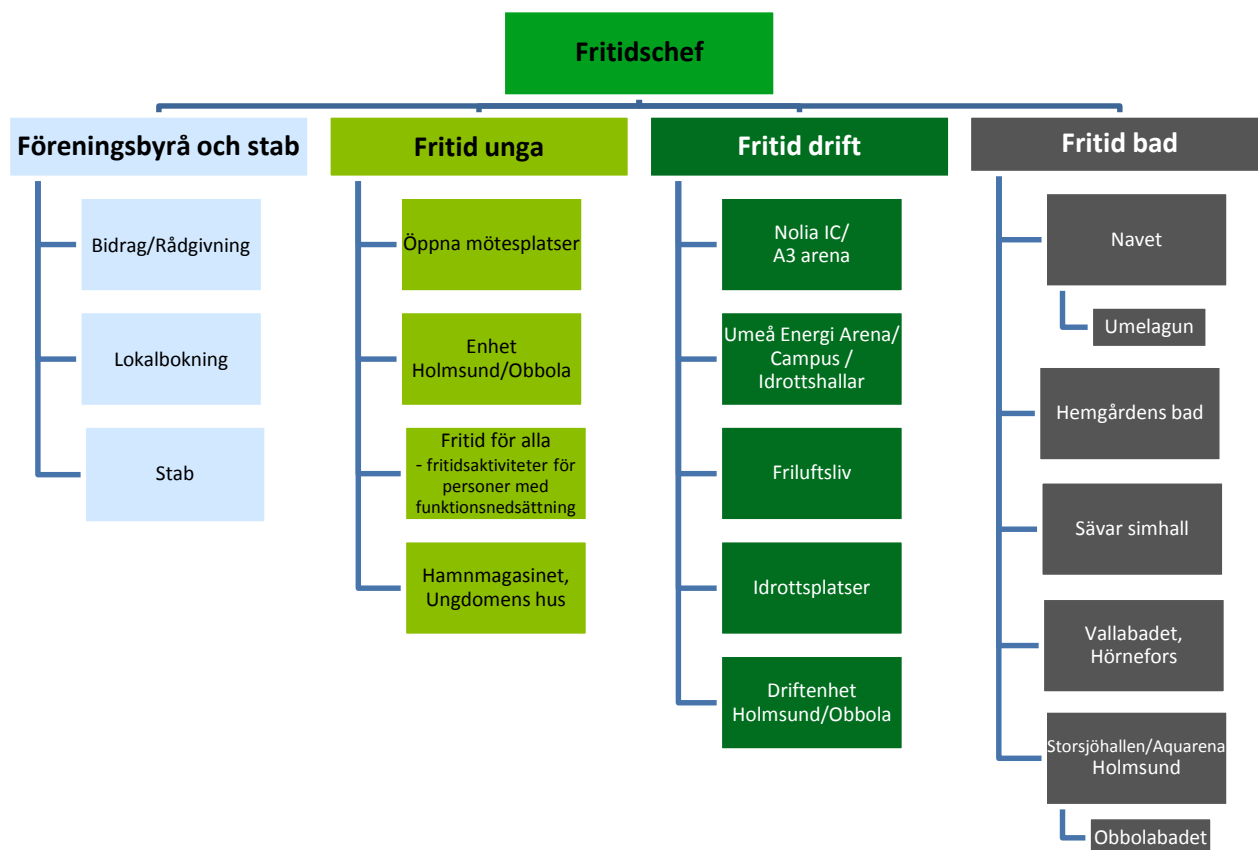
Fritidschef

Föreningsbyrå och stab

Bidrag/Rådgivning

Lokalbokning

Stab

Fritid unga

Öppna mötesplatser

Enhet Holmsund/Obbola

Fritid för alla
- fritidsaktiviteter för personer med funktionsnedsättning

Hamnmagasinet, Ungdomens hus

Fritid drift

Nolia IC/ A3 arena

Umeå Energi Arena/ Campus / Idrottshallar

Friluftsliv

Idrottsplatser

Driftenhet Holmsund/Obbola

Fritid bad

Navet

Umelagun

Hemgårdens bad

Sävar simhall

Vallabadet, Hörnefors

Storsjöhallen/Aquarena Holmsund

Obbolabadet